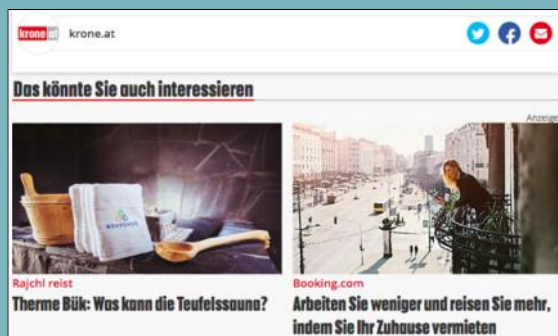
krone at krone.at

Das könnte Sie auch interessieren

Anzeige

Rajchl reist
Therme Bük: Was kann die Teufelssauna?

Booking.com
Arbeiten Sie weniger und reisen Sie mehr, indem Sie Ihr Zuhause vermieten